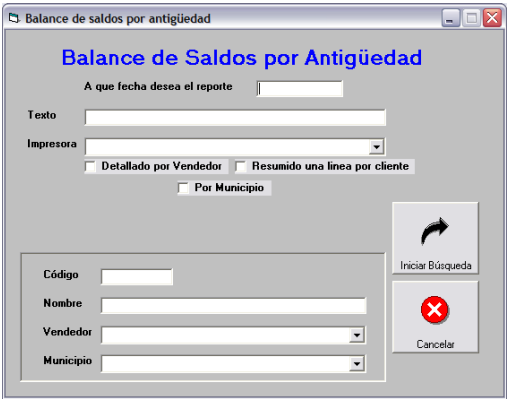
Balance de saldos por antigüedad

Balance de Saldos por Antigüedad

A que fecha desea el reporte

Texto

Impresora

Detallado por Vendedor

Resumido una línea por cliente

Por Municipio

Iniciar Búsqueda

Cancelar

Código

Nombre

Vendedor

Municipio